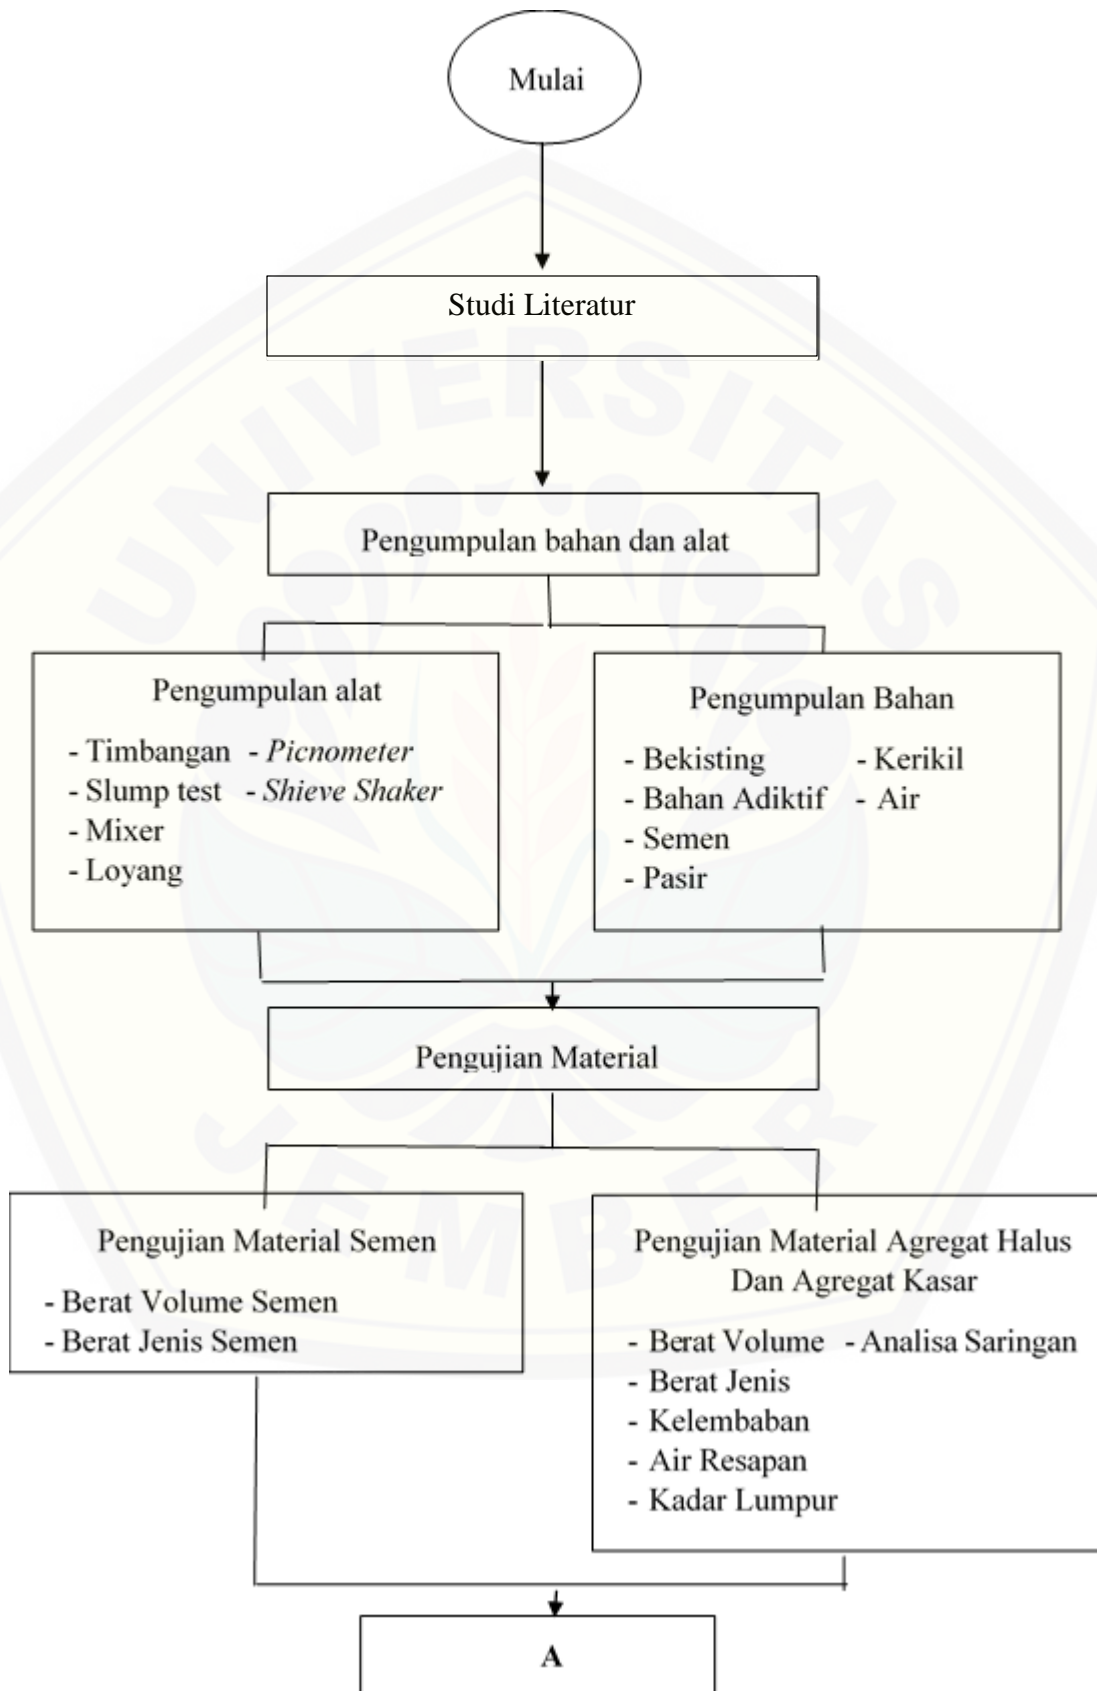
Mulai

Studi Literatur

Pengumpulan bahan dan alat

Pengumpulan alat

- Timbangan - *Picnometer*
- Slump test - *Shieve Shaker*
- Mixer
- Loyang

Pengumpulan Bahan

- Bekisting - Kerikil
- Bahan Adiktif - Air
- Semen
- Pasir

Pengujian Material

Pengujian Material Semen

- Berat Volume Semen
- Berat Jenis Semen

Pengujian Material Agregat Halus Dan Agregat Kasar

- Berat Volume - Analisa Saringan
- Berat Jenis
- Kelembaban
- Air Resapan
- Kadar Lumpur

A